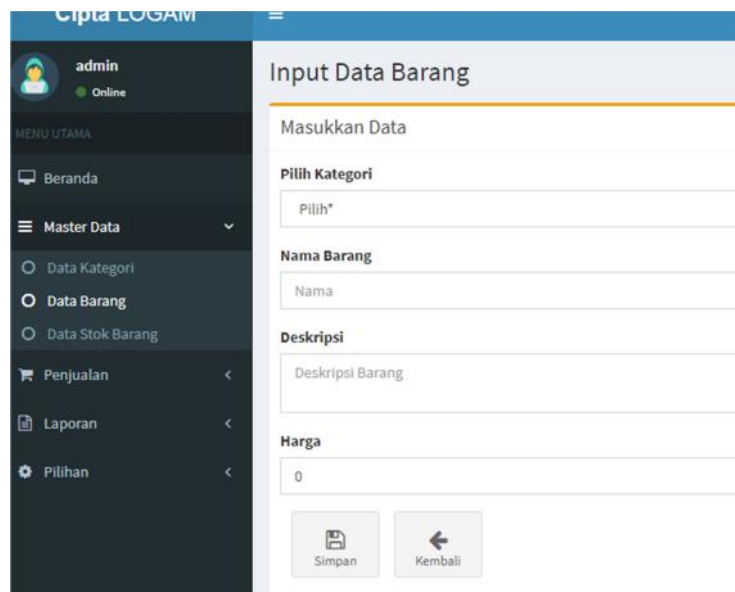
Cipta LOGAM

admin
Online

MENU UTAMA

Beranda

Master Data

Data Kategori

Data Barang

Data Stok Barang

Penjualan

Laporan

Pilihan

Input Data Barang

Masukkan Data

Pilih Kategori

Pilih*

Nama Barang

Nama

Deskripsi

Deskripsi Barang

Harga

0

Simpan

Kembali